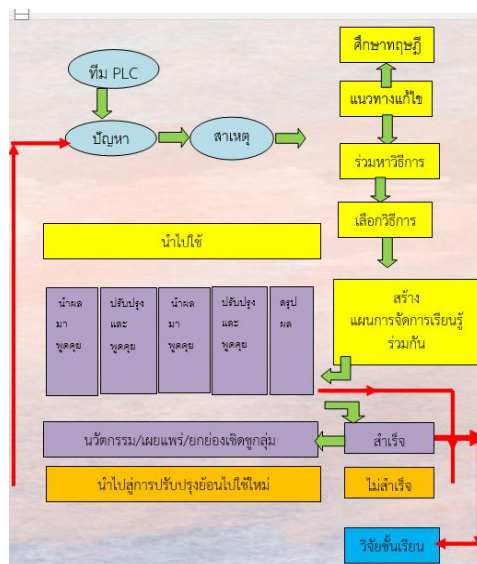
ทีม PLC

ปัญหา

สาเหตุ

ศึกษาทฤษฎี

แนวทางแก้ไข

ร่วมหาวิธีการ

เลือกวิธีการ

นำไปใช้

สร้าง แผนการจัดการเรียนรู้ ร่วมกัน

นำผล มา พูดคุย

ปรับปรุง และ พูดคุย

นำผล มา พูดคุย

ปรับปรุง และ พูดคุย

สรุป ผล

นวัตกรรม/เผยแพร่/ยกย่องเชิดชูกลุ่ม

สำเร็จ

นำไปสู่การปรับปรุงย้อนไปใช้ใหม่

ไม่สำเร็จ

วิจัยชั้นเรียน